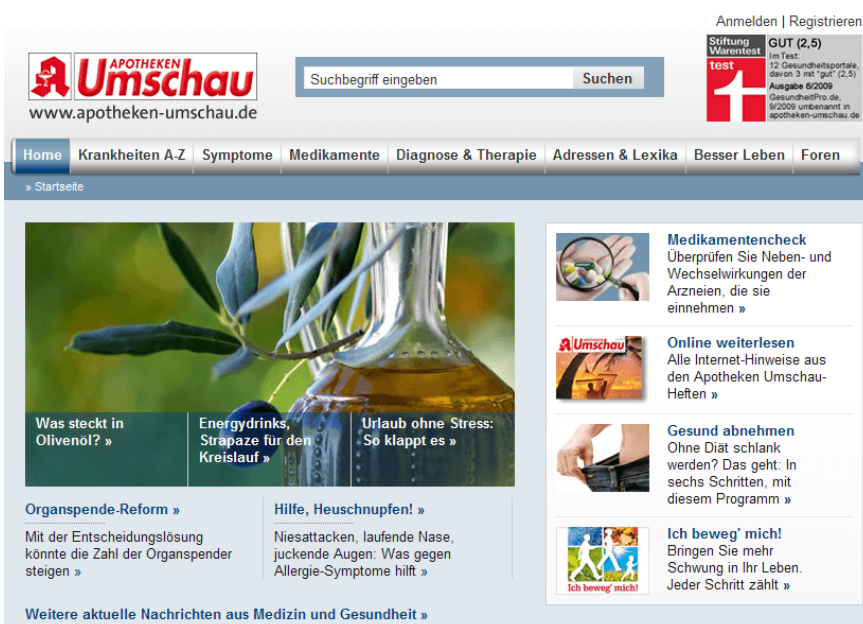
Anmelden | Registrieren

APOTHEKEN Umschau
www.apotheken-umschau.de

Suchbegriff eingeben
Suchen

Stiftung Warentest
test
GUT (2,5)
Im Test: 12 Gesundheitsportale, davon 3 mit "gut" (2,5)
Ausgabe 6/2009
GesundheitPro de, 9/2009 umbenannt in apotheken-umschau.de

Home | Krankheiten A-Z | Symptome | Medikamente | Diagnose & Therapie | Adressen & Lexika | Besser Leben | Foren

» Startseite

Was steckt in Olivenöl? »

Energydrinks, Strapaze für den Kreislauf »

Urlaub ohne Stress: So klappt es »

Organspende-Reform »
Mit der Entscheidungslösung könnte die Zahl der Organspender steigen »

Hilfe, Heuschnupfen! »
Niesattacken, laufende Nase, juckende Augen: Was gegen Allergie-Symptome hilft »

Weitere aktuelle Nachrichten aus Medizin und Gesundheit »

Medikamentencheck
Überprüfen Sie Neben- und Wechselwirkungen der Arzneien, die sie einnehmen »

Umschau
Online weiterlesen
Alle Internet-Hinweise aus den Apotheken Umschau-Heften »

Gesund abnehmen
Ohne Diät schlank werden? Das geht: In sechs Schritten, mit diesem Programm »

Ich beweg' mich!
Ich beweg' mich!
Bringen Sie mehr Schwung in Ihr Leben. Jeder Schritt zählt »